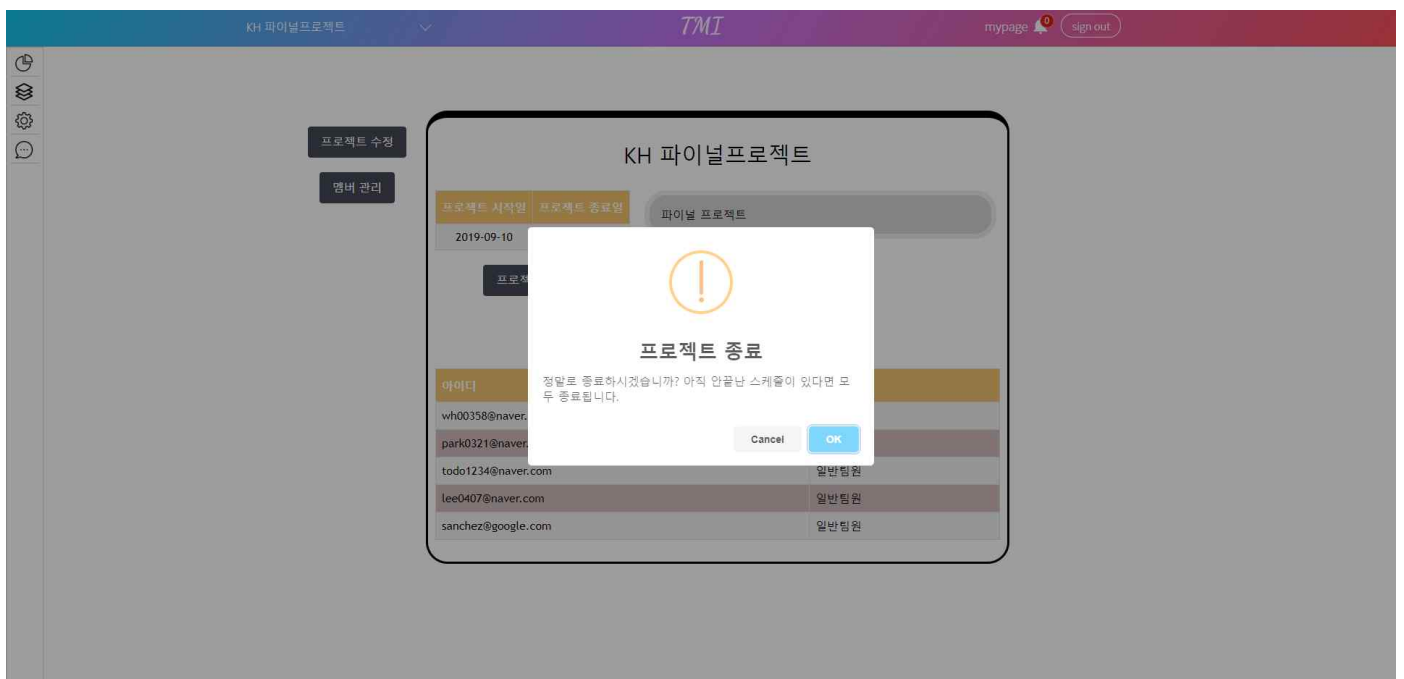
KH 파이널프로젝트

TMI

mypage 0 sign out

프로젝트 수정

멤버 관리

KH 파이널프로젝트

| 프로젝트 시작일 | 프로젝트 종료일 |
|---|---|
| 2019-09-10 | |

파이널 프로젝트

프로젝

프로젝트 종료

정말로 종료하시겠습니까? 아직 안끝난 스케줄이 있다면 모두 종료됩니다.

Cancel OK

| 아이디 | |
|---|---|
| wh00358@naver. | |
| park0321@naver. | |
| todo1234@naver.com | 일반팀원 |
| lee0407@naver.com | 일반팀원 |
| sanchez@google.com | 일반팀원 |